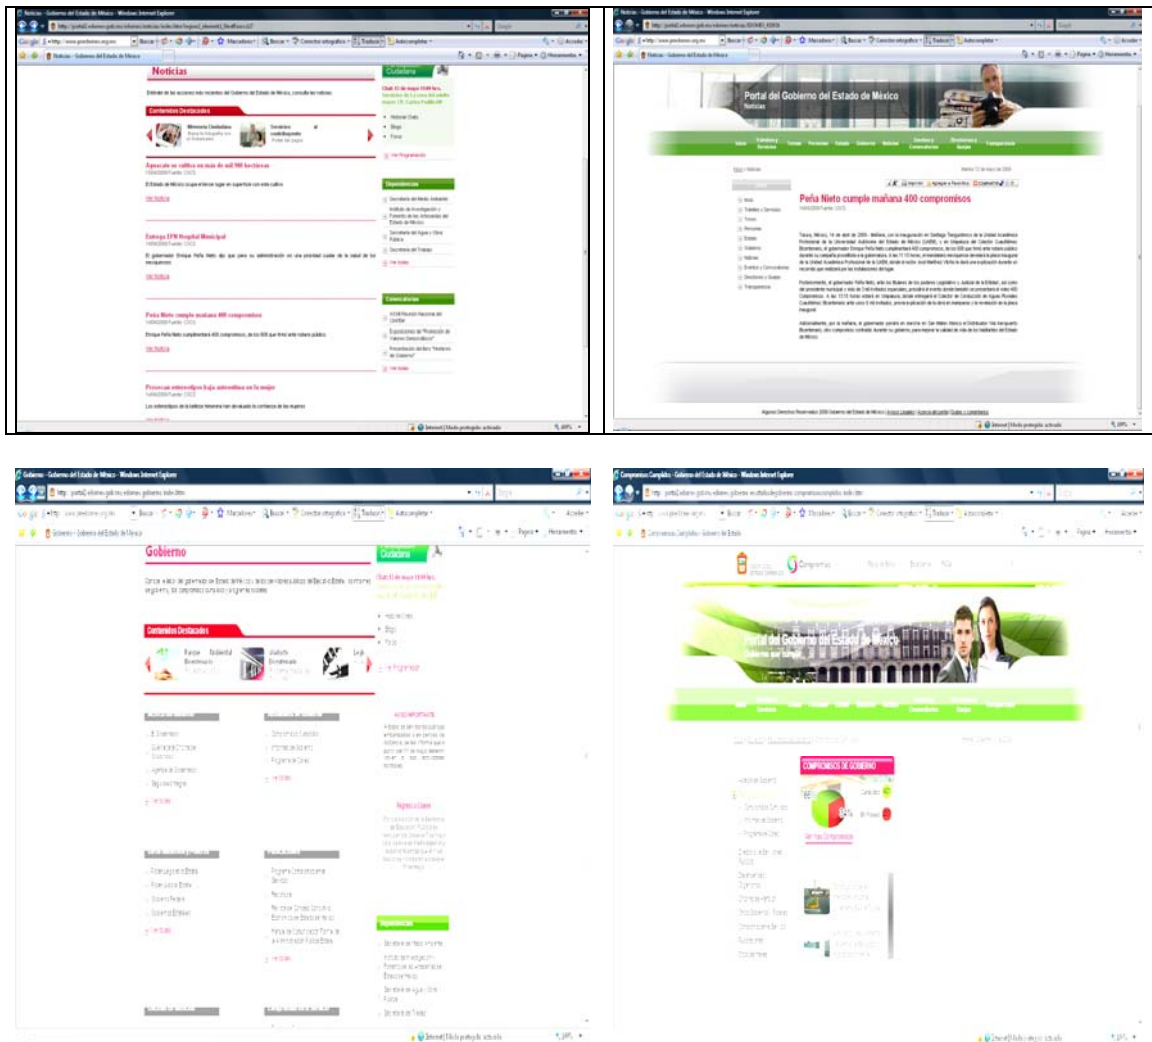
Noticias - Gobierno del Estado de México - Windows Internet Explorer

Noticias

Contenidos Destacados

Ciudadana

Dependencias

Convocatorias

Peña Nieto cumple mañana 400 compromisos

Ver Noticia

Internet | Modo protegido: activado

Noticias - Gobierno del Estado de México - Windows Internet Explorer

Portal del Gobierno del Estado de México

Noticias

Peña Nieto cumple mañana 400 compromisos

Internet | Modo protegido: activado

Gobierno - Gobierno del Estado de México - Windows Internet Explorer

Gobierno

Contenidos Destacados

Ciudadana

Dependencias

Internet | Modo protegido: activado

Compromisos Cumplidos - Gobierno del Estado de México - Windows Internet Explorer

Compromisos

Portal del Gobierno del Estado de México

COMPROMISOS DE GOBIERNO

Internet | Modo protegido: activado